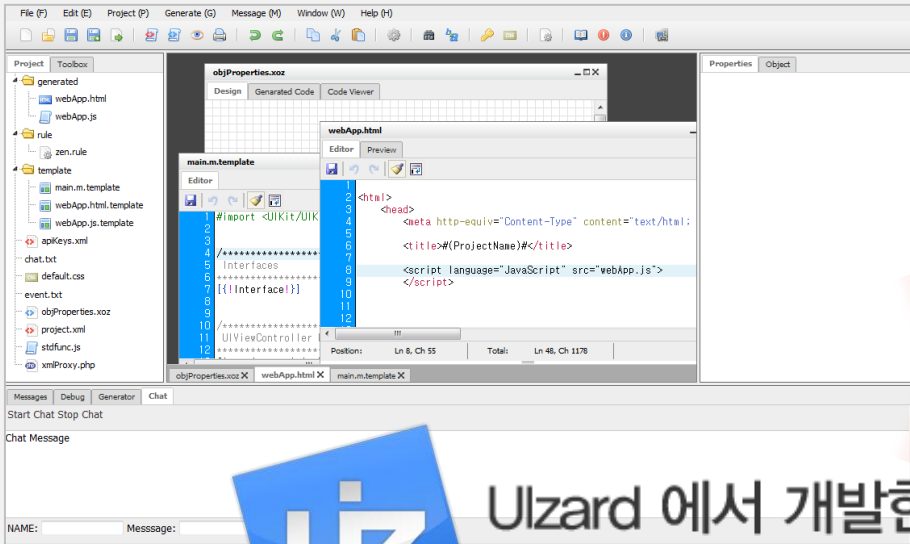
File (F) Edit (E) Project (P) Generate (G) Message (M) Window (W) Help (H)

Project Toolbox

generated
webApp.html
webApp.js
rule
zen.rule
template
main.m.template
webApp.html.template
webApp.js.template
apiKeys.xml
chat.txt
default.css
event.txt
objProperties.xoz
project.xml
stdfunc.js
xmlProxy.php

objProperties.xoz
Design Generated Code Code Viewer

main.m.template
Editor
1 #import <UIKit/UIK
2
3
4 /**********************
5 Interfaces
6 **********************
7 [{!Interface!}]
8
9
10 /**********************
11 UIViewController
12 **********************

webApp.html
Editor Preview
1
2 <html>
3 <head>
4 <meta http-equiv="Content-Type" content="text/html;
5
6 <title>#(ProjectName)#</title>
7
8 <script language="JavaScript" src="webApp.js">
9 </script>
10
11
12

Position: Ln 8, Ch 55 Total: Ln 48, Ch 1178

objProperties.xoz webApp.html main.m.template

Properties Object

Messages Debug Generator Chat
Start Chat Stop Chat
Chat Message

UIzard 에서 개발한

NAME: Messsage: